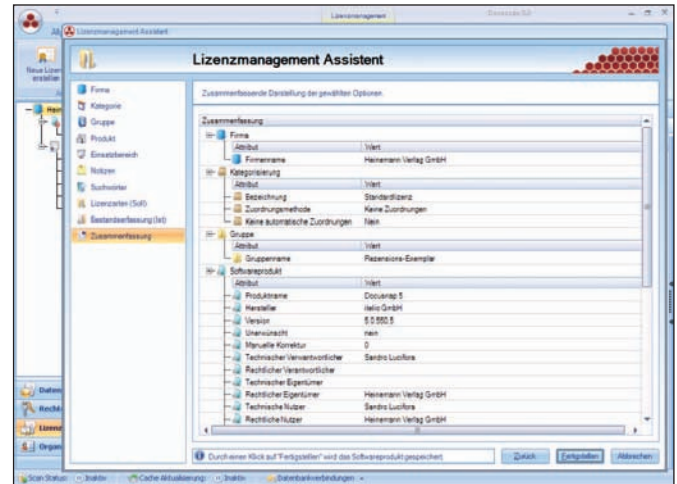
Lizenzmanagement

Lizenzmanagement Assistent

Lizenzmanagement Assistent

Neue Lizenz erstellen

Firma
Kategorie
Gruppe
Produkt
Einsatzbereich
Notizen
Suchwörter
Lizenzarten (Soll)
Bestandserfassung (Ist)
Zusammenfassung

Zusammenfassende Darstellung der gewählten Optionen

Zusammenfassung

Firma

| Attribut | Wert |
|---|---|
| Firmenname | Heinemann Verlag GmbH |

Kategorisierung

| Attribut | Wert |
|---|---|
| Bezeichnung | Standardlizenz |
| Zuordnungsmethode | Keine Zuordnungen |
| Keine automatische Zuordnungen | Nein |

Gruppe

| Attribut | Wert |
|---|---|
| Gruppenname | Rezensions-Exemplar |

Softwareprodukt

| Attribut | Wert |
|---|---|
| Produktname | Docusnap 5 |
| Hersteller | itelio GmbH |
| Version | 5.0.560.5 |
| Unerwünscht | nein |
| Manuelle Korrektur | 0 |
| Technischer Verantwortlicher | Sandro Lucifora |
| Rechtlicher Verantwortlicher | |
| Technischer Eigentümer | |
| Rechtlicher Eigentümer | Heinemann Verlag GmbH |
| Technische Nutzer | Sandro Lucifora |
| Rechtliche Nutzer | Heinemann Verlag GmbH |

Durch einen Klick auf "Fertigstellen" wird das Softwareprodukt gespeichert.

Zurück
Fertigstellen
Abbrechen

Daten
Recht
Lizenz
Organ

Scan Status: Inaktiv
Cache Aktualisierung: Inaktiv
Datenbankverbindungen